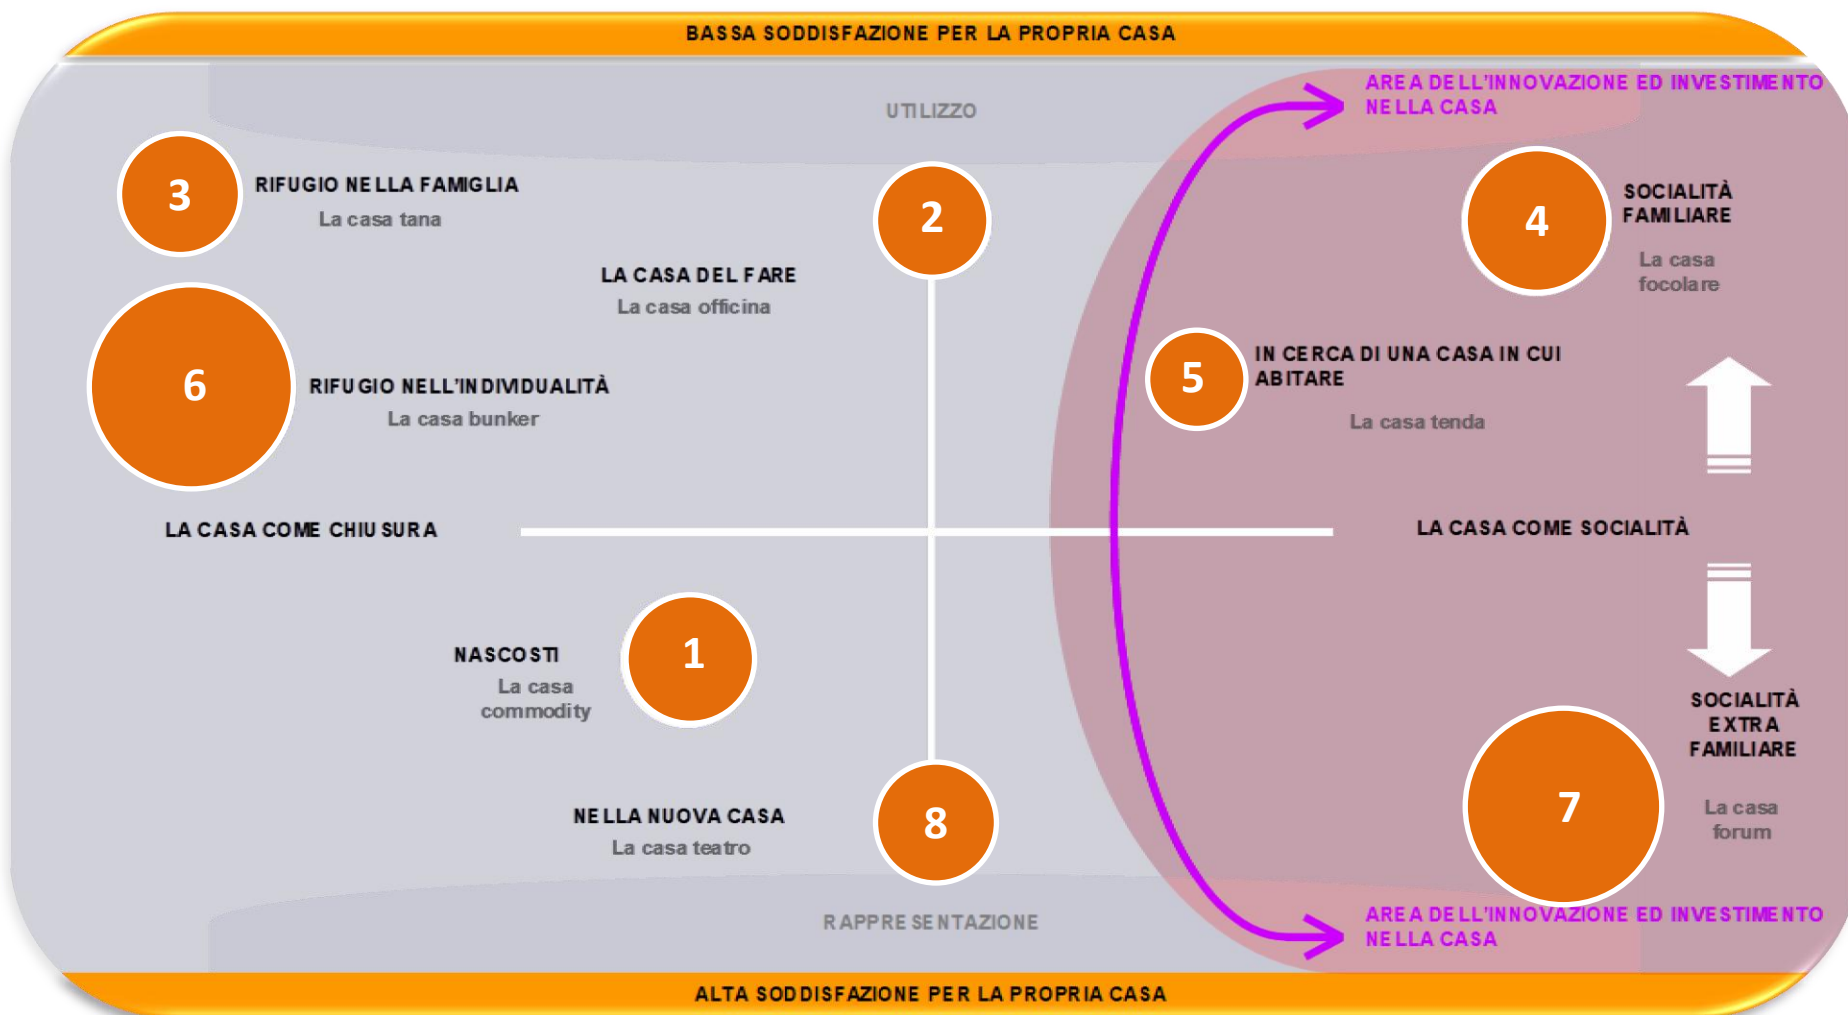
BASSA SODDISFAZIONE PER LA PROPRIA CASA

UTILIZZO

AREA DELL'INNOVAZIONE ED INVESTIMENTO NELLA CASA

3
RIFUGIO NELLA FAMIGLIA
La casa tana

2
LA CASA DEL FARE
La casa officina

4
SOCIALITÀ FAMILIARE
La casa focolare

6
RIFUGIO NELL'INDIVIDUALITÀ
La casa bunker

5
IN CERCA DI UNA CASA IN CUI ABITARE
La casa tenda

LA CASA COME CHIUSURA

LA CASA COME SOCIALITÀ

NASCOSTI
La casa commodity
1

SOCIALITÀ EXTRA FAMILIARE
La casa forum
7

NELLA NUOVA CASA
La casa teatro
8

RAPPRESENTAZIONE

AREA DELL'INNOVAZIONE ED INVESTIMENTO NELLA CASA

ALTA SODDISFAZIONE PER LA PROPRIA CASA